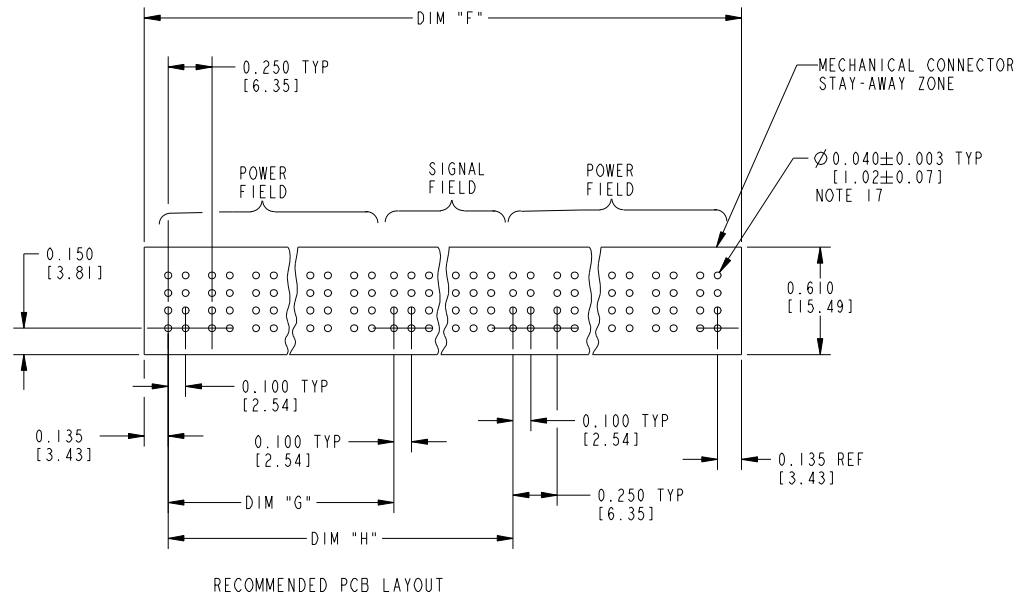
DIM "F"

0.250 TYP
[6.35]

MECHANICAL CONNECTOR
STAY-AWAY ZONE

POWER
FIELD

SIGNAL
FIELD

POWER
FIELD

$\varnothing$0.040$\pm$0.003 TYP
[1.02$\pm$0.07]
NOTE 17

0.150
[3.81]

0.610
[15.49]

0.100 TYP
[2.54]

0.135
[3.43]

0.100 TYP
[2.54]

0.100 TYP
[2.54]

0.135 REF
[3.43]

DIM "G"

0.250 TYP
[6.35]

DIM "H"

RECOMMENDED PCB LAYOUT